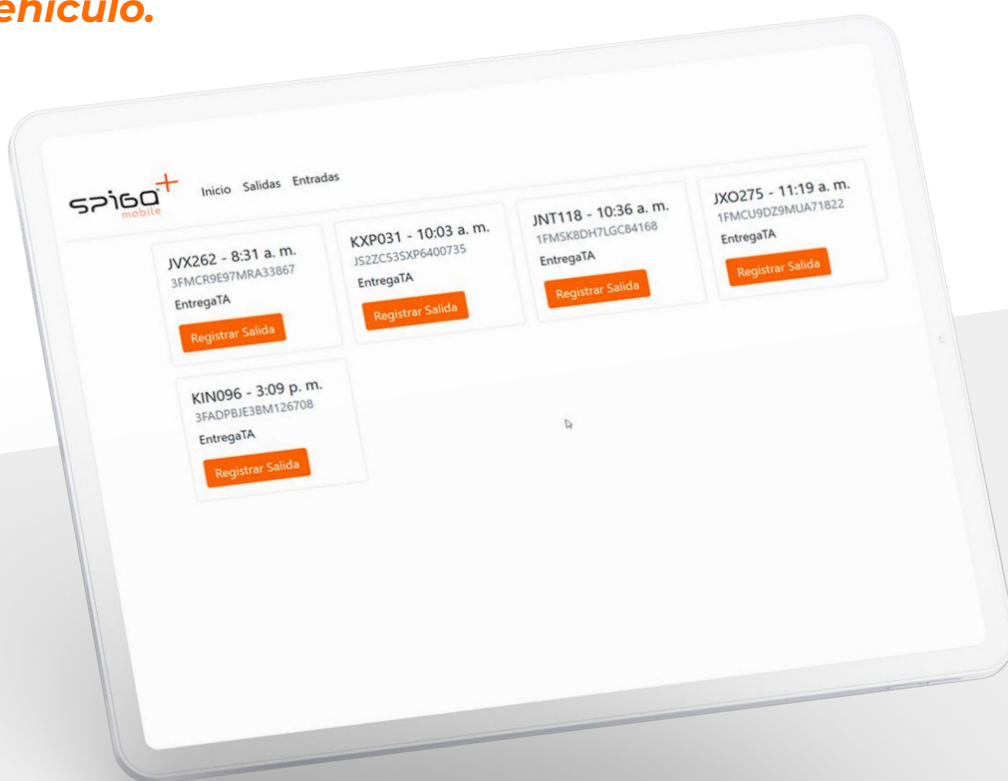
ehículo.

spiga+ mobile

Inicio Salidas Entradas

JVX262 - 8:31 a. m.
3FMCR9E97MRA33867
EntregaTA
Registrar Salida

KXP031 - 10:03 a. m.
JS2ZC53SXP6400735
EntregaTA
Registrar Salida

JNT118 - 10:36 a. m.
1FMSK8DH7LGC84168
EntregaTA
Registrar Salida

JXO275 - 11:19 a. m.
1FMCU9DZ9MUA71822
EntregaTA
Registrar Salida

KIN096 - 3:09 p. m.
3FADPBJE3BM126708
EntregaTA
Registrar Salida